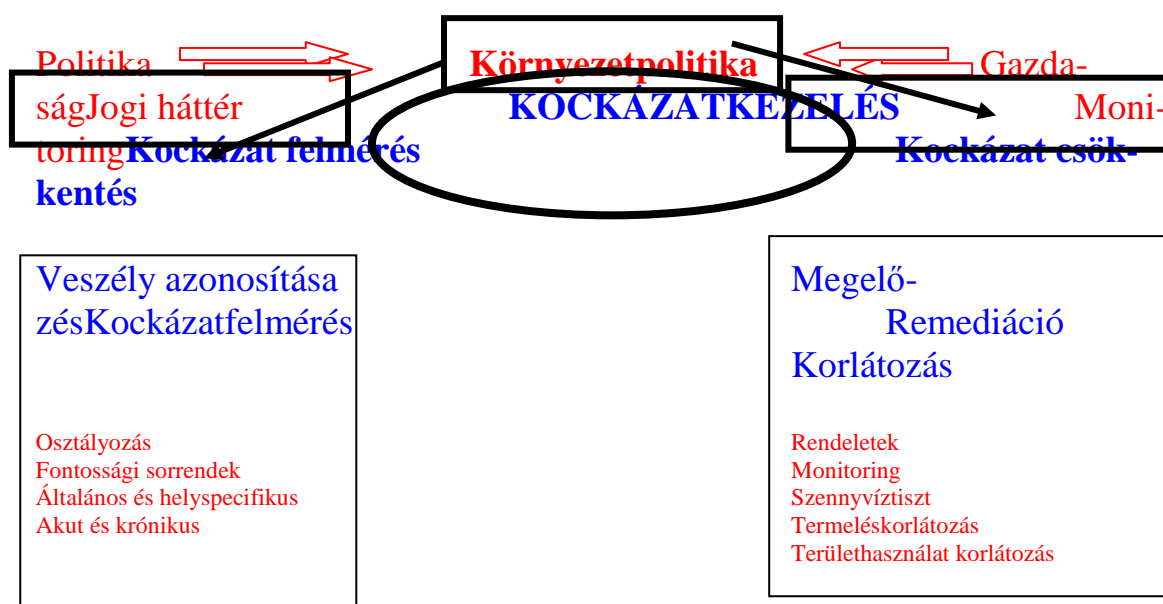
Politika Környezetpolitika Gazdaság Jogi háttér KOCKÁZATKEZELÉS Monitoring Kockázat felmérés Kockázat csökkentés

Veszély azonosítása zés Kockázatfelmérés

Osztályozás
Fontossági sorrendek
Általános és helyspecifikus
Akut és krónikus

Megelő- Remediáció Korlátozás

Rendeletek
Monitoring
Szennyvíztiszt
Termeléskorlátozás
Területhasználat korlátozás